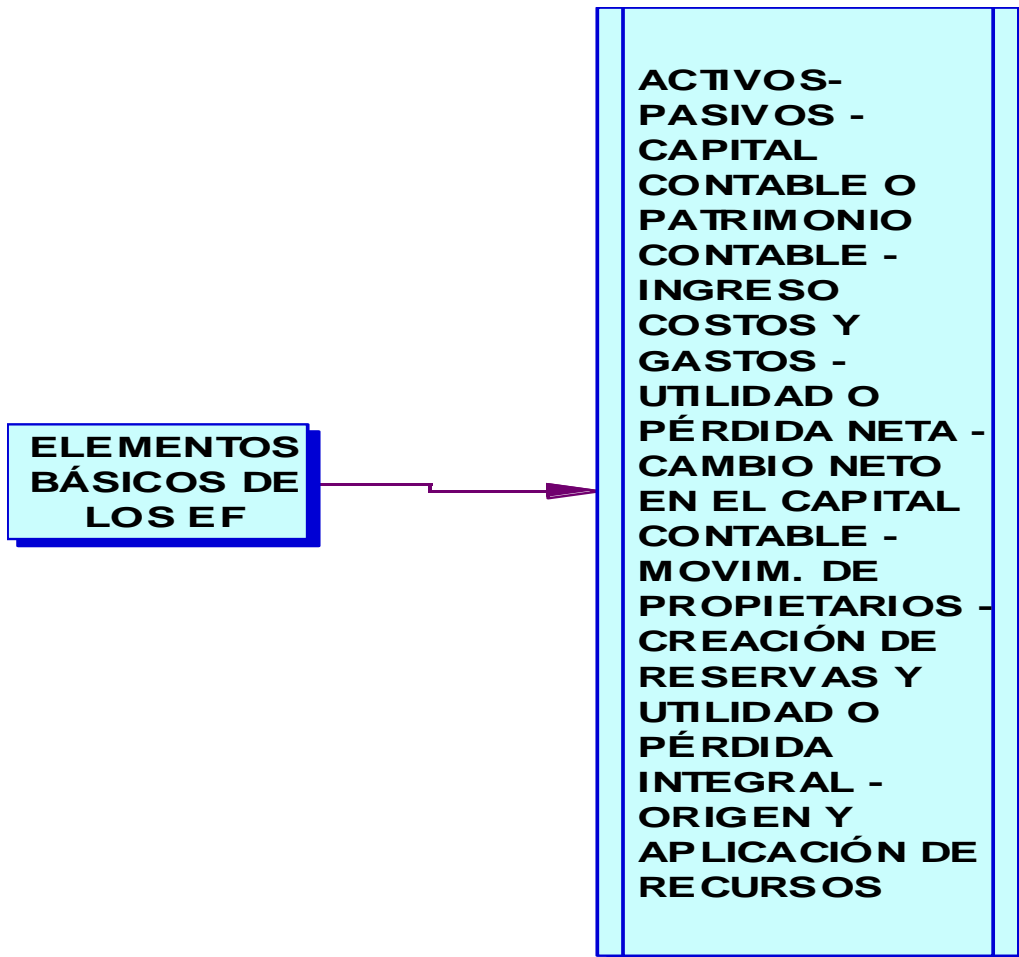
ELEMENTOS BÁSICOS DE LOS EF

ACTIVOS- PASIVOS - CAPITAL CONTABLE O PATRIMONIO CONTABLE - INGRESO COSTOS Y GASTOS - UTILIDAD O PÉRDIDA NETA - CAMBIO NETO EN EL CAPITAL CONTABLE - MOVIM. DE PROPIETARIOS - CREACIÓN DE RESERVAS Y UTILIDAD O PÉRDIDA INTEGRAL - ORIGEN Y APLICACIÓN DE RECURSOS